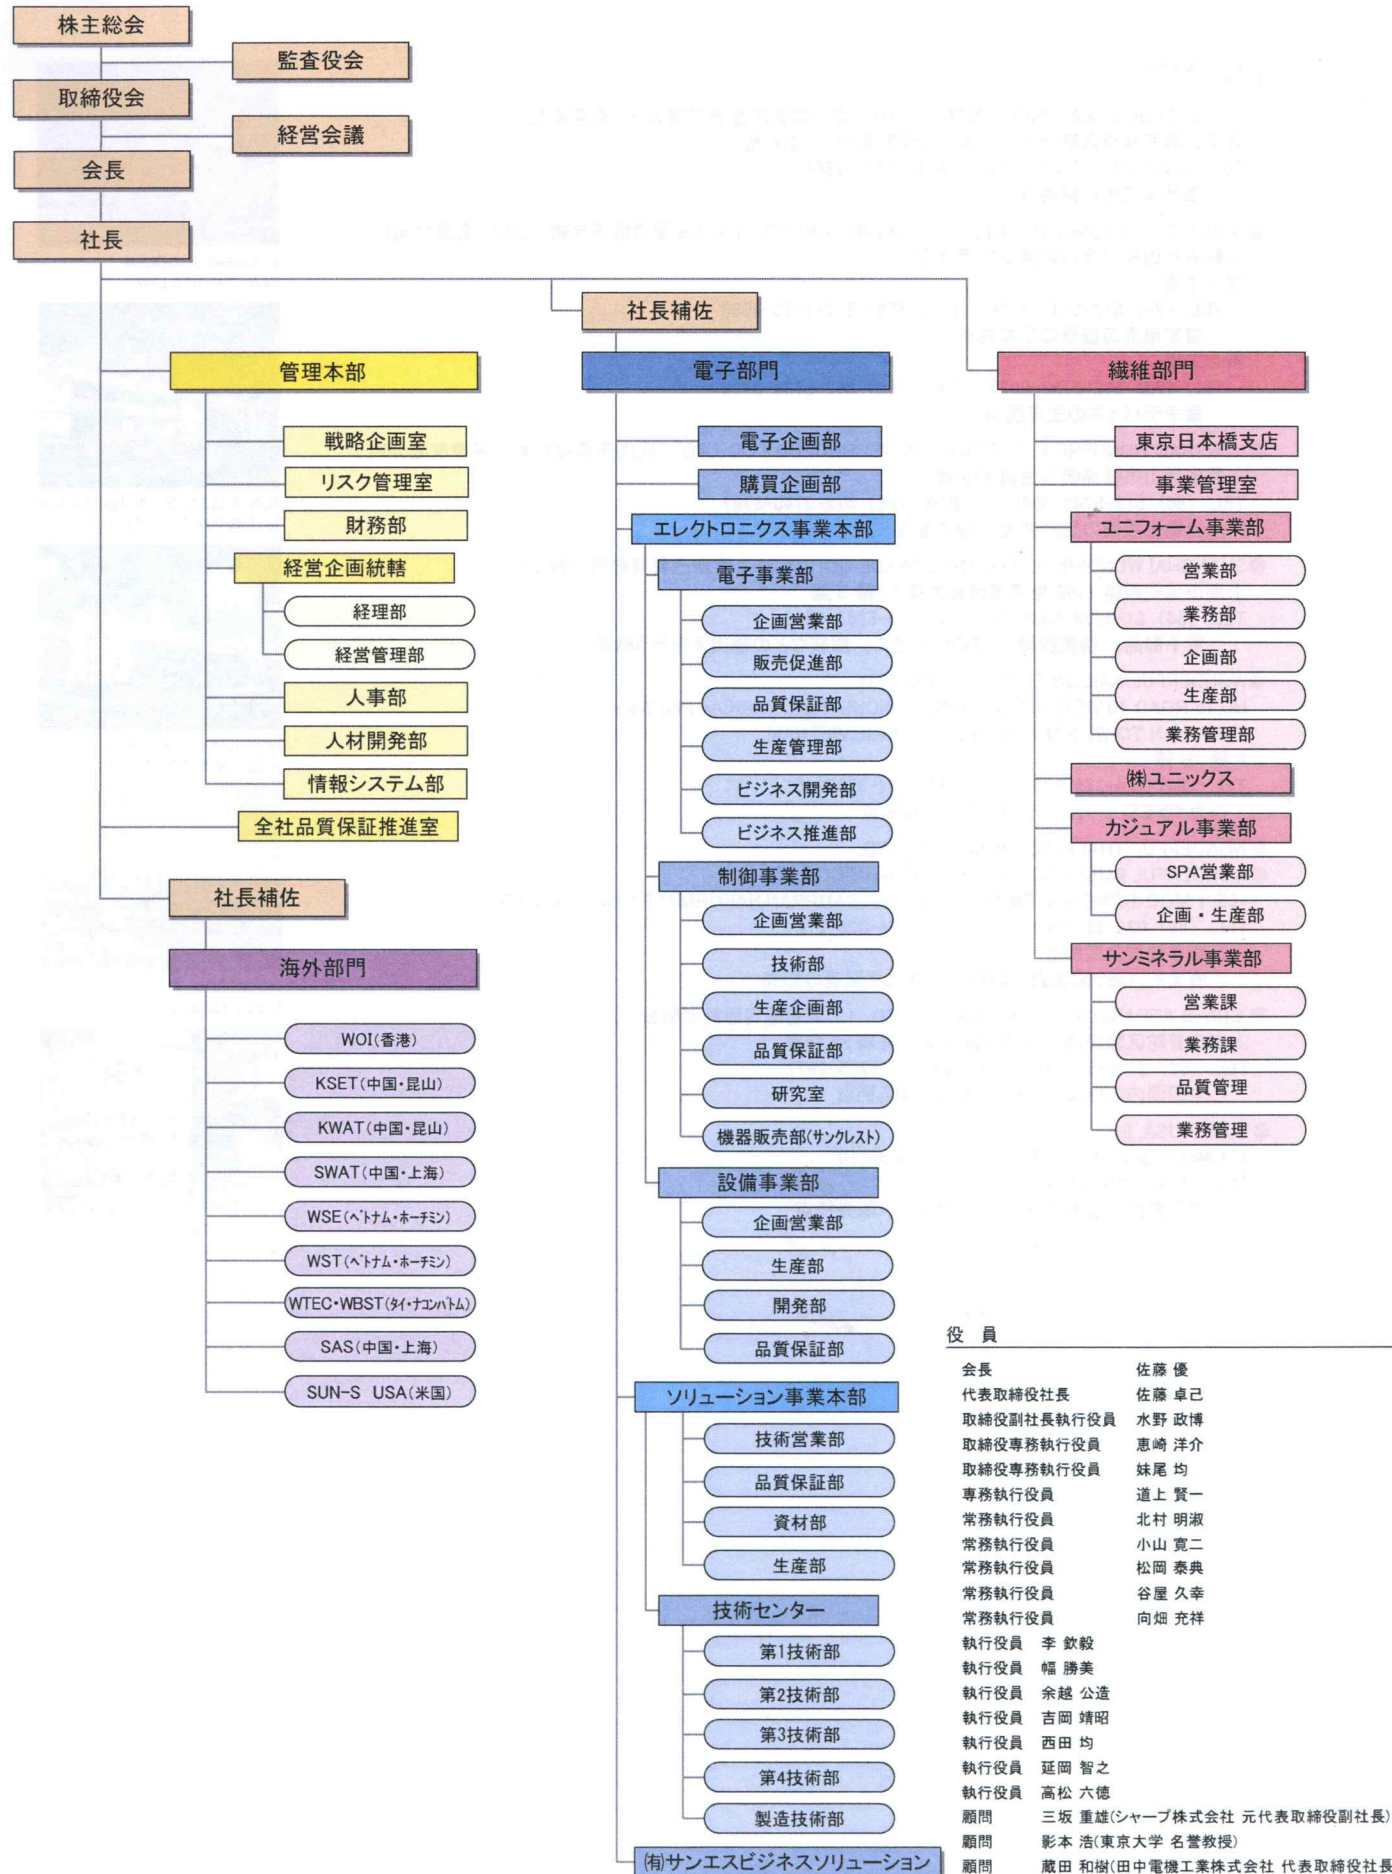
株主総会
監査役会
取締役会
経営会議
会長
社長
社長補佐
管理本部
戦略企画室
リスク管理室
財務部
経営企画統轄
経理部
経営管理部
人事部
人材開発部
情報システム部
全社品質保証推進室
社長補佐
海外部門
WOI(香港)
KSET(中国・昆山)
KWAT(中国・昆山)
SWAT(中国・上海)
WSE(ベトナム・ホーチミン)
WST(ベトナム・ホーチミン)
WTEC・WBST(タイ・ナコンパトム)
SAS(中国・上海)
SUN-S USA(米国)

電子部門
電子企画部
購買企画部
エレクトロニクス事業本部
電子事業部
企画営業部
販売促進部
品質保証部
生産管理部
ビジネス開発部
ビジネス推進部
制御事業部
企画営業部
技術部
生産企画部
品質保証部
研究室
機器販売部(サンクレスト)
設備事業部
企画営業部
生産部
開発部
品質保証部
ソリューション事業本部
技術営業部
品質保証部
資材部
生産部
技術センター
第1技術部
第2技術部
第3技術部
第4技術部
製造技術部
(有)サンエスビジネスソリューション

繊維部門
東京日本橋支店
事業管理室
ユニフォーム事業部
営業部
業務部
企画部
生産部
業務管理部
(株)ユニックス
カジュアル事業部
SPA営業部
企画・生産部
サンミネラル事業部
営業課
業務課
品質管理
業務管理

役 員
会長 佐藤 優
代表取締役社長 佐藤 卓己
取締役副社長執行役員 水野 政博
取締役専務執行役員 恵崎 洋介
取締役専務執行役員 妹尾 均
専務執行役員 道上 賢一
常務執行役員 北村 明淑
常務執行役員 小山 寛二
常務執行役員 松岡 泰典
常務執行役員 谷屋 久幸
常務執行役員 向畑 充祥
執行役員 李 欽毅
執行役員 幅 勝美
執行役員 余越 公造
執行役員 吉岡 靖昭
執行役員 西田 均
執行役員 延岡 智之
執行役員 高松 六徳
顧問 三坂 重雄(シャープ株式会社 元代表取締役副社長)
顧問 影本 浩(東京大学 名誉教授)
顧問 蔵田 和樹(田中電機工業株式会社 代表取締役社長